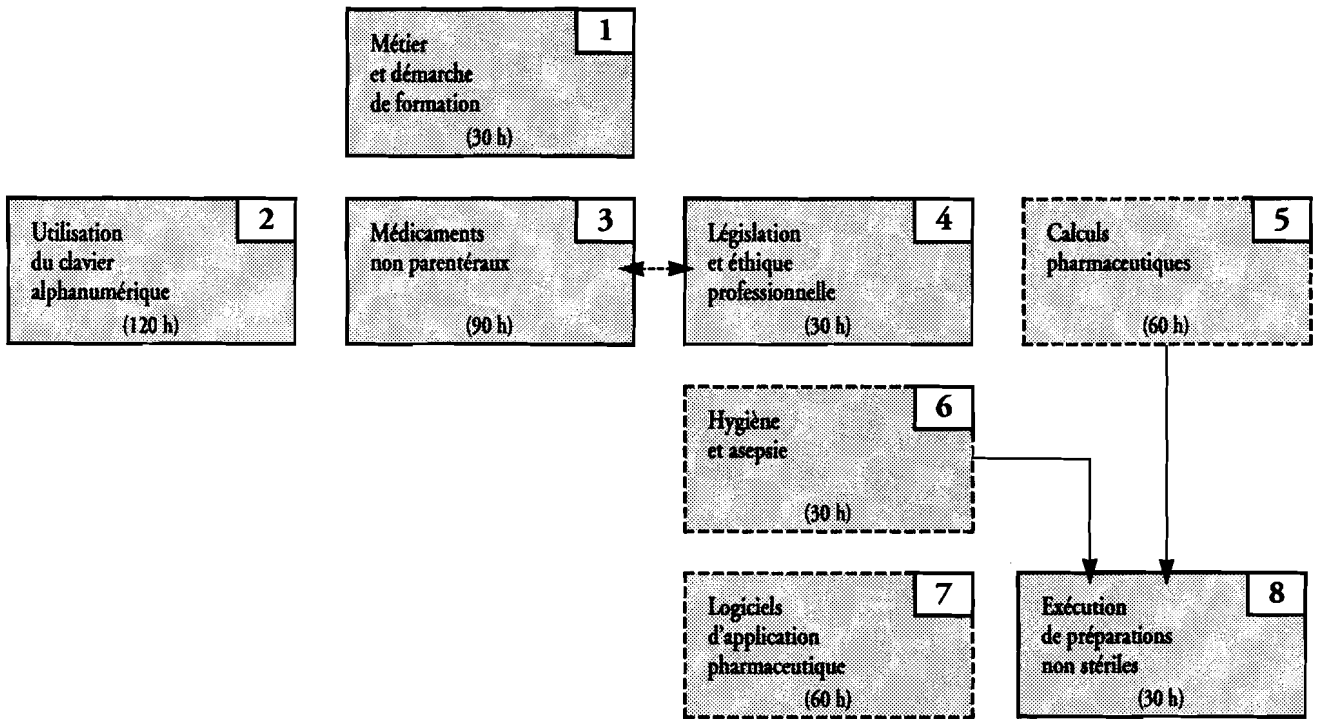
1
Métier et démarche de formation
(30 h)

2
Utilisation du clavier alphanumérique
(120 h)

3
Médicaments non parentéraux
(90 h)

4
Législation et éthique professionnelle
(30 h)

5
Calculs pharmaceutiques
(60 h)

6
Hygiène et asepsie
(30 h)

7
Logiciels d'application pharmaceutique
(60 h)

8
Exécution de préparations non stériles
(30 h)